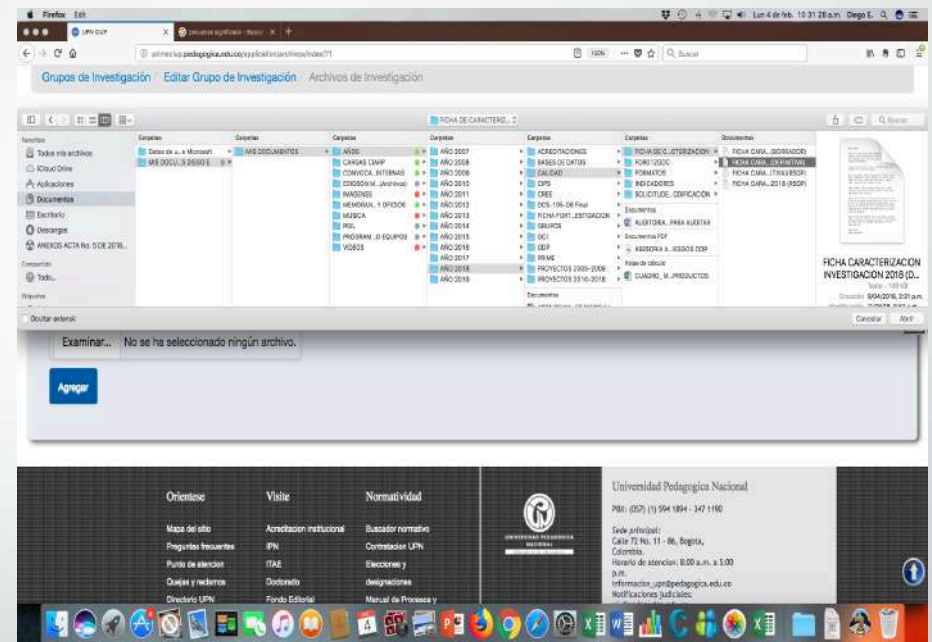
Firefox Edit

Lun 4 de feb. 10:31 28 a.m. Diego E.

UPN CIUP

Grupos de Investigación / Editar Grupo de Investigación / Archivos de Investigación

FICHA DE CARACTERIZ...

Favoritos
Todos mis archivos
iCloud Drive
Aplicaciones
Documentos
Escritorio
Descargas
ANEXOS ACTA No. 5 DE 2018...

Compartido
Todo...

Etiquetas

Carpetas
Datos de a...e Microsoft
MIS DOCU...S DIEGO E

Carpetas
MIS DOCUMENTOS

Carpetas
AÑOS
CARGAS CIARP
CONVOCA...INTERNAS
EDICIÓN M...(Archivo)
IMÁGENES
MEMORAN...Y OFICIOS
MÚSICA
PGL
PROGRAM...D EQUIPOS
VIDEOS

Carpetas
AÑO 2007
AÑO 2008
AÑO 2009
AÑO 2010
AÑO 2011
AÑO 2012
AÑO 2013
AÑO 2014
AÑO 2015
AÑO 2016
AÑO 2017
AÑO 2018
AÑO 2019

Carpetas
ACREDITACIONES
BASES DE DATOS
CALIDAD
CIPS
CREE
DOS-106-08 Final
FICHA FORT...ESTIGACION
GRUPOS
OCI
ODP
PRIME
PROYECTOS 2005-2009
PROYECTOS 2010-2018
Documentos

Carpetas
FICHA DE C...CTERIZACION
FOR012GDC
FORMATOS
INDICADORES
SOLICITUDE...CODIFICACION
Documentos
AUDITORIA...PARA AUDITAR
Documentos PDF
ASESORIA A...ISOS ODP
Hojas de cálculo
CUADRO_M...PRODUCTOS

Documentos
FICHA CARA...(BORRADOR)
FICHA CARA...(DEFINITIVA)
FICHA CARA...(TRAUESOP)
FICHA CARA...2018 (RSOP)

FICHA CARACTERIZACION INVESTIGACION 2018 (D...

Ocultar extensión
Cancelar
Abrir

Examinar... No se ha seleccionado ningún archivo.

Agregar

Oriéntese
Mapa del sitio
Preguntas frecuentes
Punto de atención
Quejas y reclamos
Directorio UPN

Visite
Acreditación institucional
IPN
ITAE
Doctorado
Fondo Editorial

Normatividad
Buscador normativo
Contratación UPN
Elecciones y
designaciones
Manual de Procesos y

Universidad Pedagógica Nacional
PBX: (057) (1) 594 1894 - 347 1190
Sede principal:
Calle 72 No. 11 - 86, Bogotá, Colombia.
Horario de atención: 8:00 a.m. a 5:00 p.m.
informacion_upn@pedagogica.edu.co
Notificaciones judiciales: